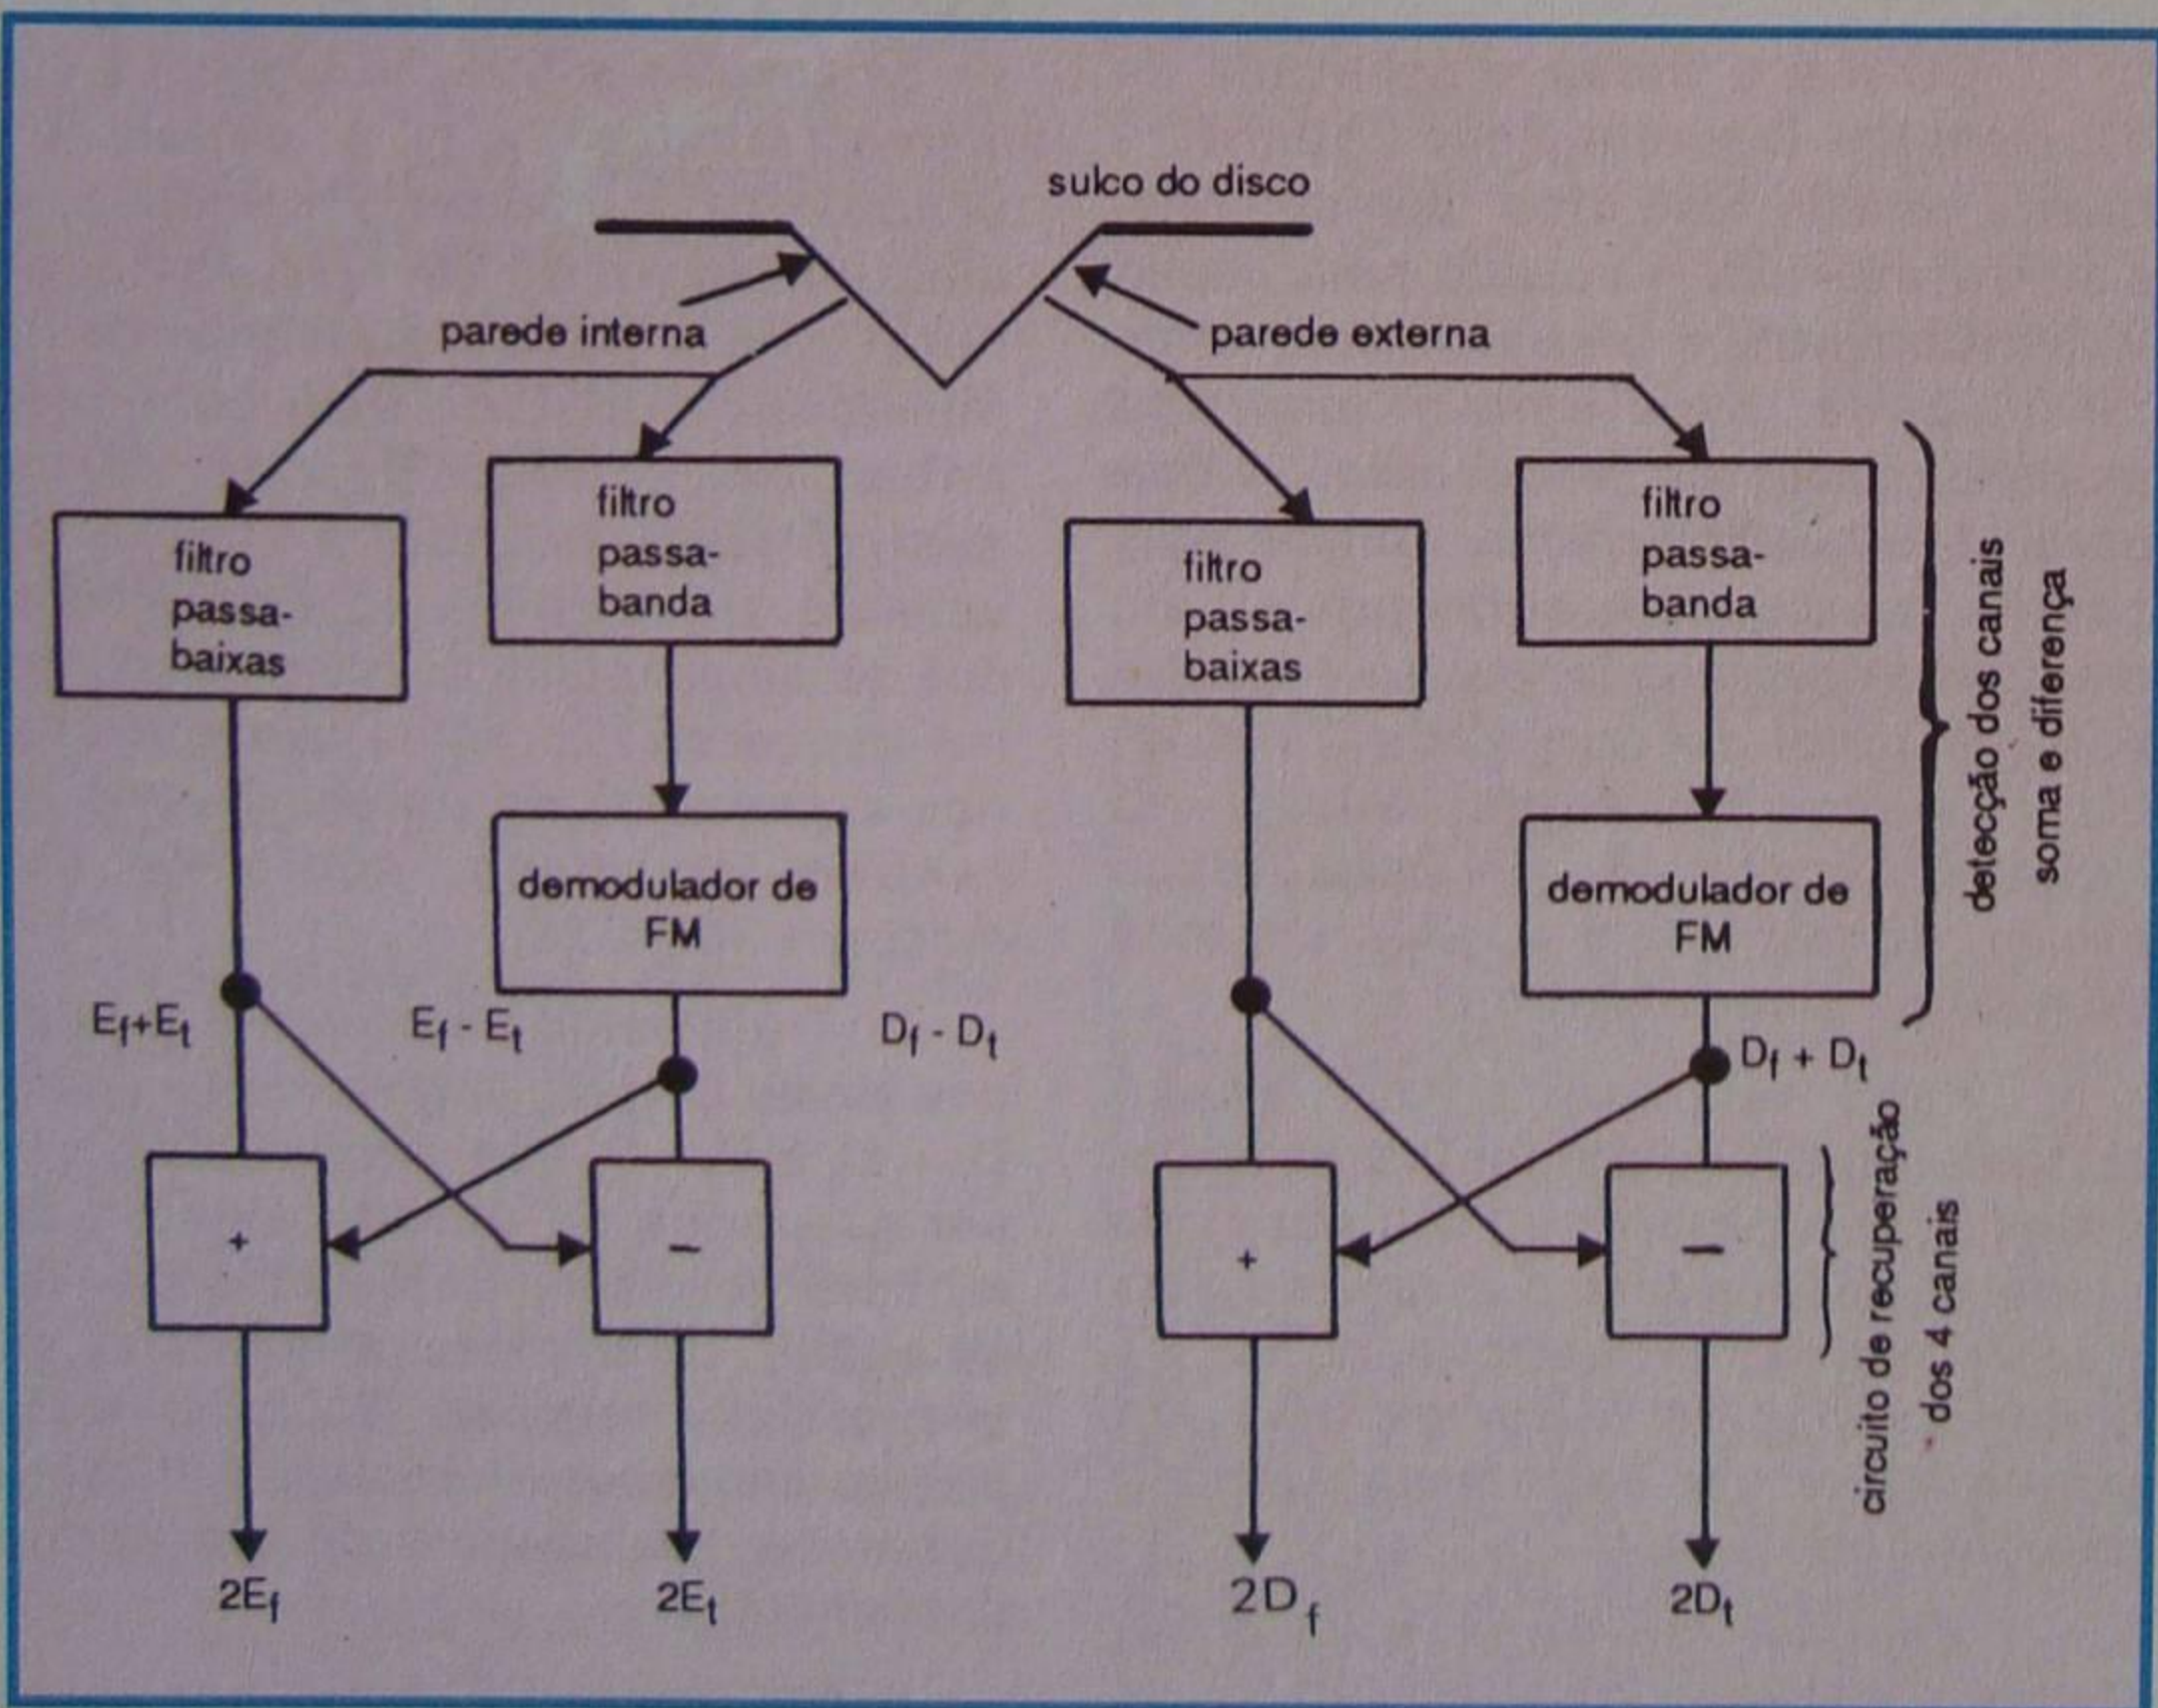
sulco do disco

parede interna

parede externa

filtro passa-baixas

filtro passa-banda

filtro passa-baixas

filtro passa-banda

detecção dos canais soma e diferença

demodulador de FM

demodulador de FM

$E_f+E_t$

$E_f - E_t$

$D_f - D_t$

$D_f + D_t$

+

−

+

−

circuito de recuperação dos 4 canais

$2E_f$

$2E_t$

$2D_f$

$2D_t$